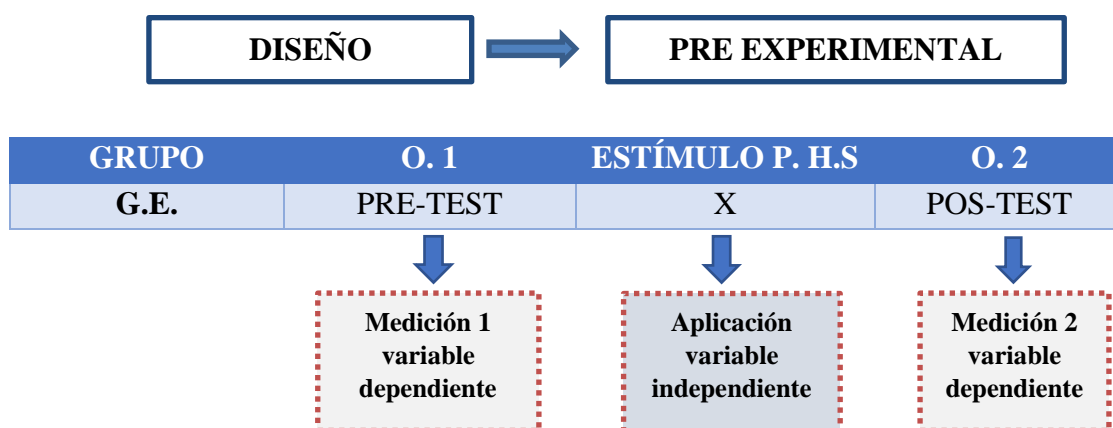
DISEÑO

PRE EXPERIMENTAL

| GRUPO | O. 1 | ESTÍMULO P. H.S | O. 2 |
|---|---|---|---|
| G.E. | PRE-TEST | X | POS-TEST |

Medición 1 variable dependiente

Aplicación variable independiente

Medición 2 variable dependiente